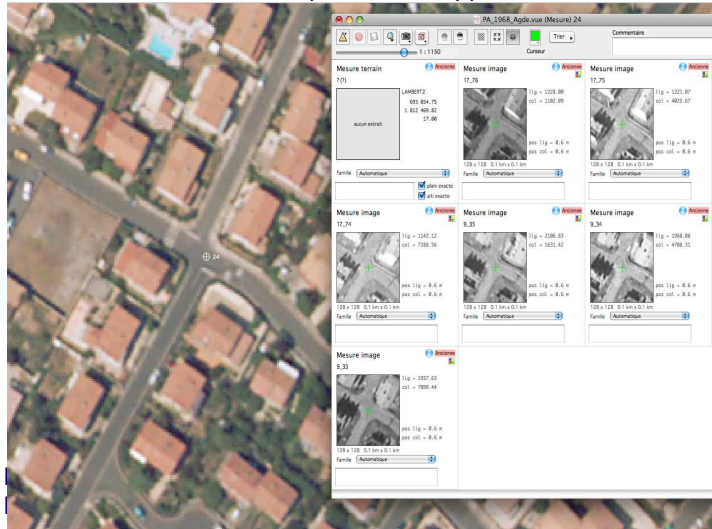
PA_1968_Agde.vue (Mesure) 24

Curseur

Trier

Commentaire

1 : 1150

24

Mesure terrain
? (?)
Ancienne
LAMBERT2
695 834.75
1 812 468.82
17.08
aucun extrait
Famille Automatique
plani exacte
alti exacte

Mesure image
17_76
Ancienne
lig = 1228.80
col = 1102.09
pos lig = 0.6 m
pos col = 0.6 m
128 x 128 0.1 km x 0.1 km
Famille Automatique

Mesure image
17_75
Ancienne
lig = 1221.07
col = 4825.67
pos lig = 0.6 m
pos col = 0.6 m
128 x 128 0.1 km x 0.1 km
Famille Automatique

Mesure image
17_74
Ancienne
lig = 1142.12
col = 7288.56
pos lig = 0.6 m
pos col = 0.6 m
128 x 128 0.1 km x 0.1 km
Famille Automatique

Mesure image
B_35
Ancienne
lig = 2106.83
col = 1651.42
pos lig = 0.6 m
pos col = 0.6 m
128 x 128 0.1 km x 0.1 km
Famille Automatique

Mesure image
B_34
Ancienne
lig = 1988.08
col = 4788.31
pos lig = 0.6 m
pos col = 0.6 m
128 x 128 0.1 km x 0.1 km
Famille Automatique

Mesure image
B_33
Ancienne
lig = 1897.63
col = 7899.44
pos lig = 0.6 m
pos col = 0.6 m
128 x 128 0.1 km x 0.1 km
Famille Automatique